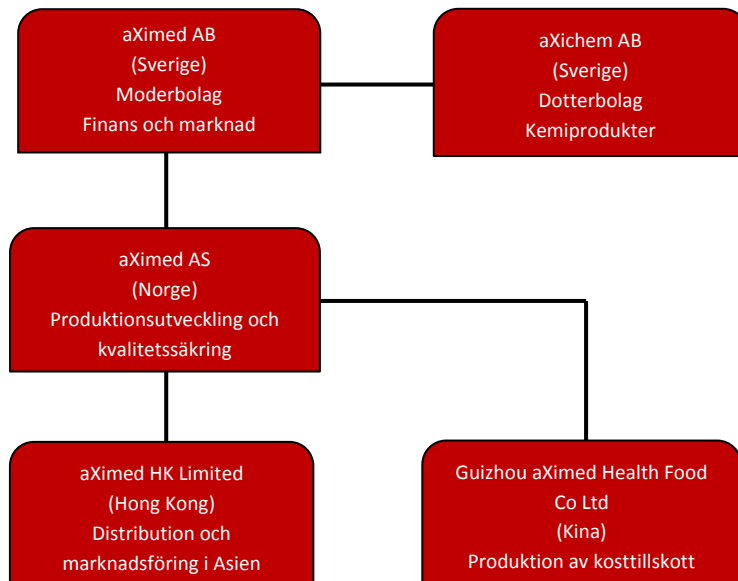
aXimed AB
(Sverige)
Moderbolag
Finans och marknad

aXichem AB
(Sverige)
Dotterbolag
Kemiprodukter

aXimed AS
(Norge)
Produktionsutveckling och kvalitetssäkring

aXimed HK Limited
(Hong Kong)
Distribution och marknadsföring i Asien

Guizhou aXimed Health Food Co Ltd
(Kina)
Produktion av kosttillskott